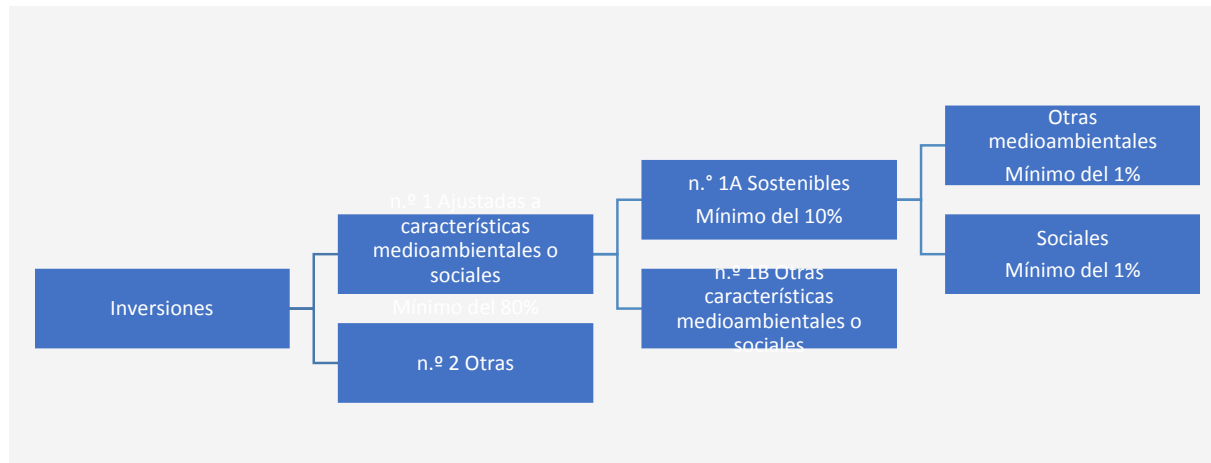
Inversiones

n.º 1 Ajustadas a características medioambientales o sociales

Mínimo del 80%

n.º 2 Otras

n.° 1A Sostenibles

Mínimo del 10%

n.º 1B Otras características medioambientales o sociales

Otras medioambientales

Mínimo del 1%

Sociales

Mínimo del 1%